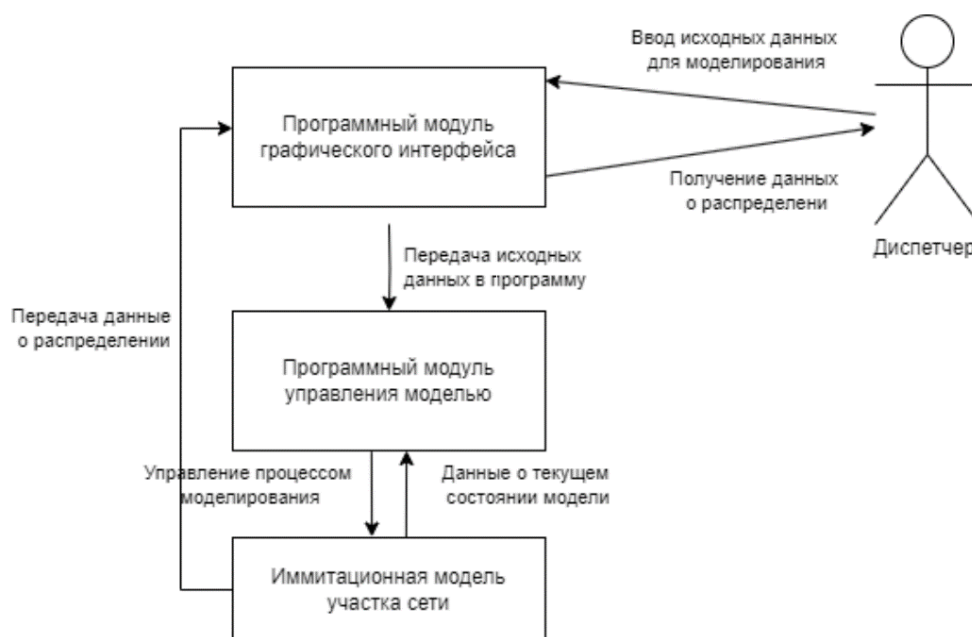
Ввод исходных данных для моделирования

Программный модуль графического интерфейса

Получение данных о распределени

Диспетчер

Передача исходных данных в программу

Передача данные о распределении

Программный модуль управления моделью

Управление процессом моделирования

Данные о текущем состоянии модели

Иммитационная модель участка сети